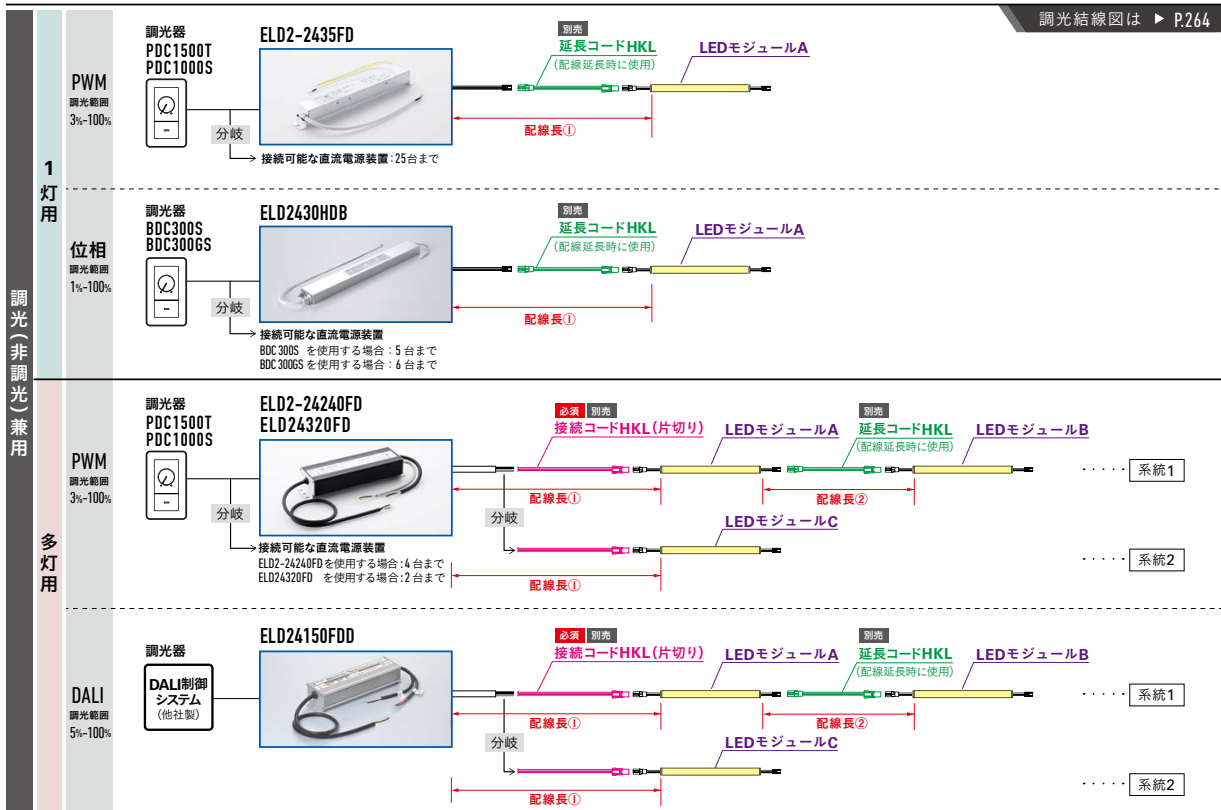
調光結線図は ▶ P.264

調光(非調光)兼用

1灯用

PWM
調光範囲
3%~100%

調光器
PDC1500T
PDC1000S

ELD2-2435FD

分岐

接続可能な直流電源装置:25台まで

別売
延長コードHKL
(配線延長時に使用)

LEDモジュールA

配線長①

位相
調光範囲
1%~100%

調光器
BDC300S
BDC300GS

ELD2430HDB

分岐

接続可能な直流電源装置
BDC300S を使用する場合:5台まで
BDC300GS を使用する場合:6台まで

別売
延長コードHKL
(配線延長時に使用)

LEDモジュールA

配線長①

多灯用

PWM
調光範囲
3%~100%

調光器
PDC1500T
PDC1000S

ELD2-24240FD
ELD24320FD

分岐

接続可能な直流電源装置
ELD2-24240FDを使用する場合:4台まで
ELD24320FD を使用する場合:2台まで

必須 別売
接続コードHKL(片切り)

LEDモジュールA

別売
延長コードHKL
(配線延長時に使用)

LEDモジュールB

系統1

配線長①

配線長②

分岐

LEDモジュールC

系統2

配線長①

DALI
調光範囲
5%~100%

調光器

DALI制御
システム
(他社製)

ELD24150FDD

必須 別売
接続コードHKL(片切り)

LEDモジュールA

別売
延長コードHKL
(配線延長時に使用)

LEDモジュールB

系統1

配線長①

配線長②

分岐

LEDモジュールC

系統2

配線長①